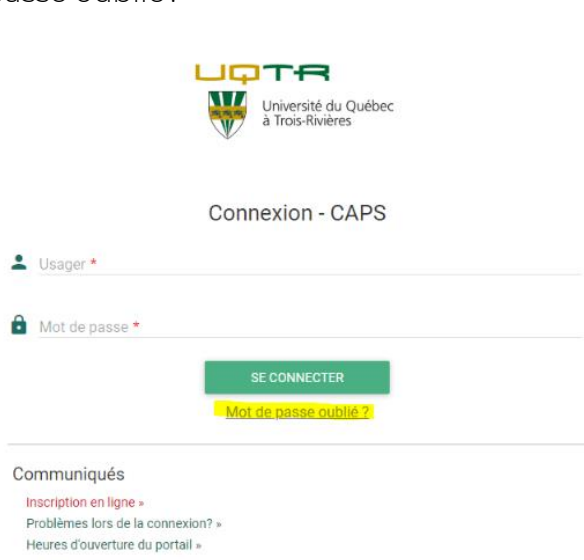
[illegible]asse oublié?

UQTR
Université du Québec à Trois-Rivières

Connexion - CAPS

Usager *

Mot de passe *

SE CONNECTER

Mot de passe oublié ?

Communiqués

Inscription en ligne »
Problèmes lors de la connexion? »
Heures d'ouverture du portail »